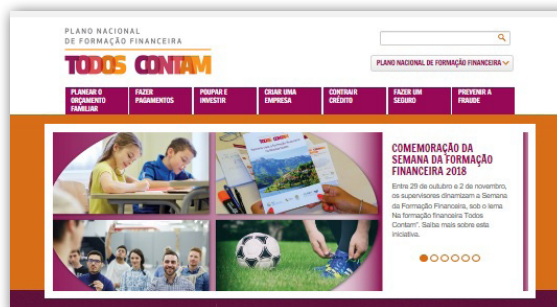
PLANO NACIONAL
DE FORMAÇÃO FINANCEIRA
TODOS CONTAM

PLANO NACIONAL DE FORMAÇÃO FINANCEIRA

PLANEAR O ORÇAMENTO FAMILIAR
FAZER PAGAMENTOS
POUPAR E INVESTIR
CRIAR UMA EMPRESA
CONTRAIR CRÉDITO
FAZER UM SEGURO
PREVENIR A FRAUDE

COMEMORAÇÃO DA SEMANA DA FORMAÇÃO FINANCEIRA 2018

Entre 29 de outubro e 2 de novembro, os supervisores dinamizam a Semana da Formação Financeira, sob o lema "Na formação financeira Todos Contam". Saiba mais sobre esta iniciativa.